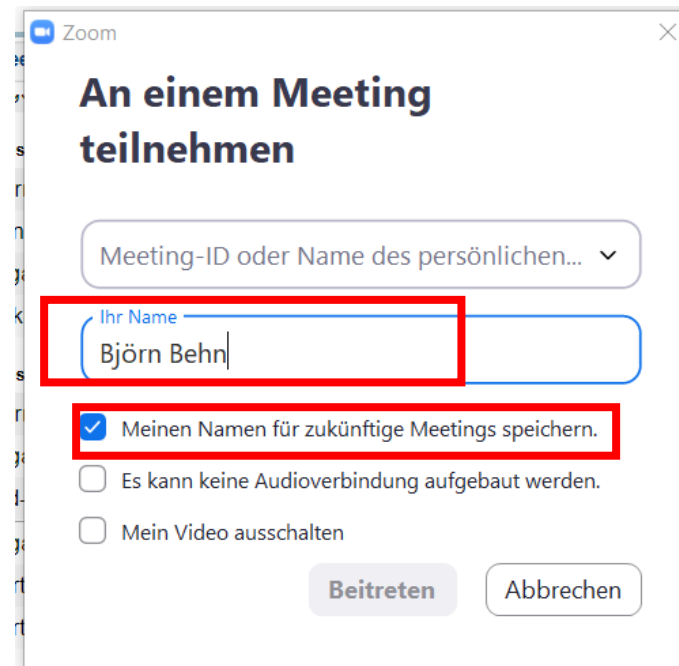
Zoom

An einem Meeting teilnehmen

Meeting-ID oder Name des persönlichen...

Ihr Name

Björn Behn

Meinen Namen für zukünftige Meetings speichern.

Es kann keine Audioverbindung aufgebaut werden.

Mein Video ausschalten

Beitreten

Abbrechen